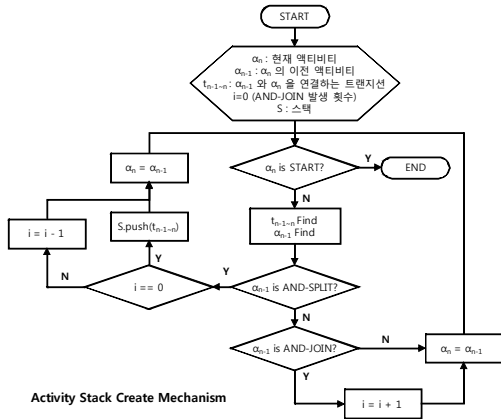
START

$\alpha_n$ : 현재 액티비티
$\alpha_{n-1}$ : $\alpha_n$ 의 이전 액티비티
$t_{n-1\sim n}$: $\alpha_{n-1}$ 와 $\alpha_n$ 을 연결하는 트랜지션
i=0 (AND-JOIN 발생 횟수)
S : 스택

$\alpha_n = \alpha_{n-1}$

$\alpha_n$ is START?

Y

END

N

i = i - 1

S.push($t_{n-1\sim n}$)

$t_{n-1\sim n}$ Find
$\alpha_{n-1}$ Find

Y

N

i == 0

Y

$\alpha_{n-1}$ is AND-SPLIT?

N

$\alpha_{n-1}$ is AND-JOIN?

N

$\alpha_n = \alpha_{n-1}$

Activity Stack Create Mechanism

Y

i = i + 1